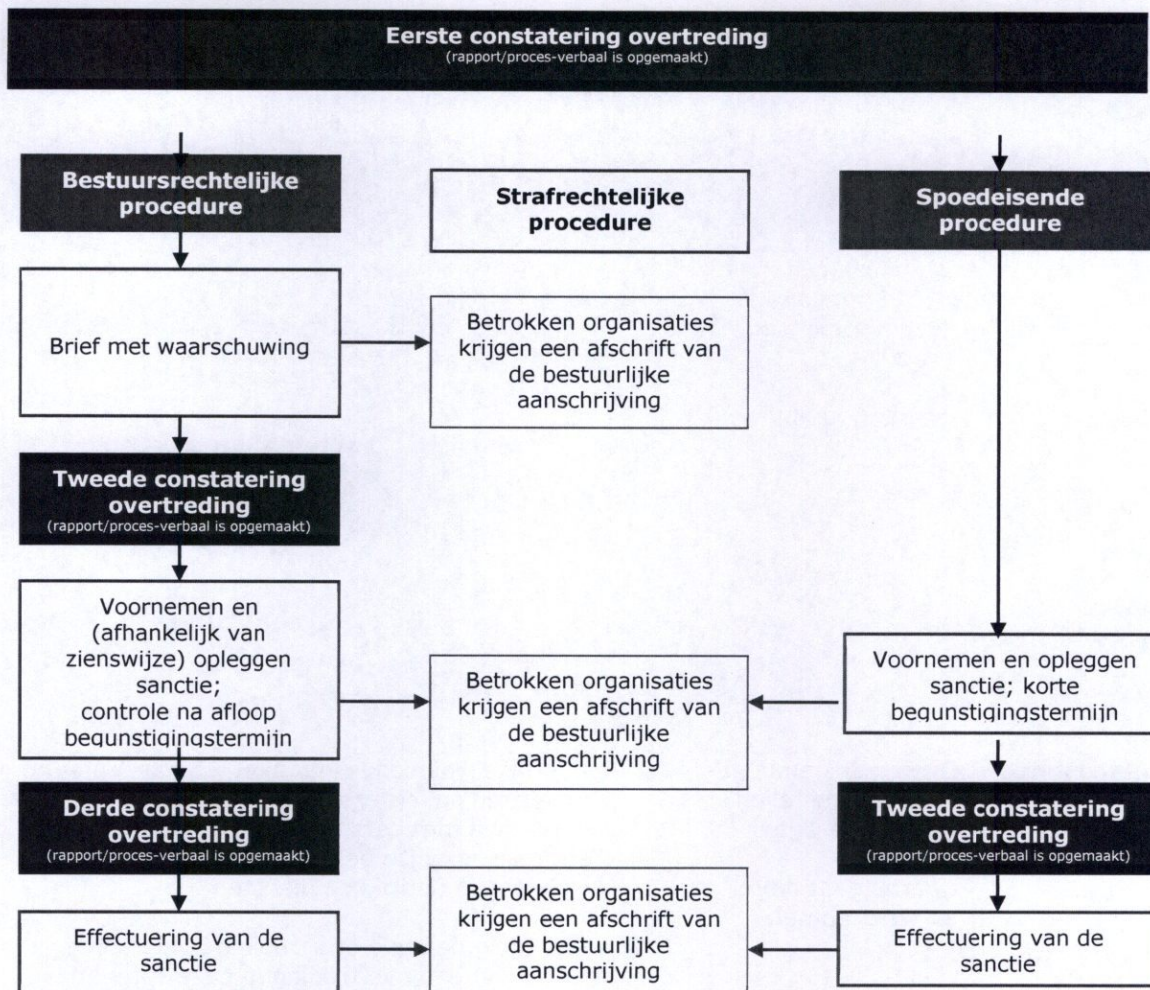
Eerste constatering overtreding
(rapport/proces-verbaal is opgemaakt)

Bestuursrechtelijke procedure

Strafrechtelijke procedure

Spoedeisende procedure

Brief met waarschuwing

Betrokken organisaties krijgen een afschrift van de bestuurlijke aanschrijving

Tweede constatering overtreding
(rapport/proces-verbaal is opgemaakt)

Voornemen en (afhankelijk van zienswijze) opleggen sanctie; controle na afloop begunstigingstermijn

Betrokken organisaties krijgen een afschrift van de bestuurlijke aanschrijving

Voornemen en opleggen sanctie; korte begunstigingstermijn

Derde constatering overtreding
(rapport/proces-verbaal is opgemaakt)

Tweede constatering overtreding
(rapport/proces-verbaal is opgemaakt)

Effectuering van de sanctie

Betrokken organisaties krijgen een afschrift van de bestuurlijke aanschrijving

Effectuering van de sanctie